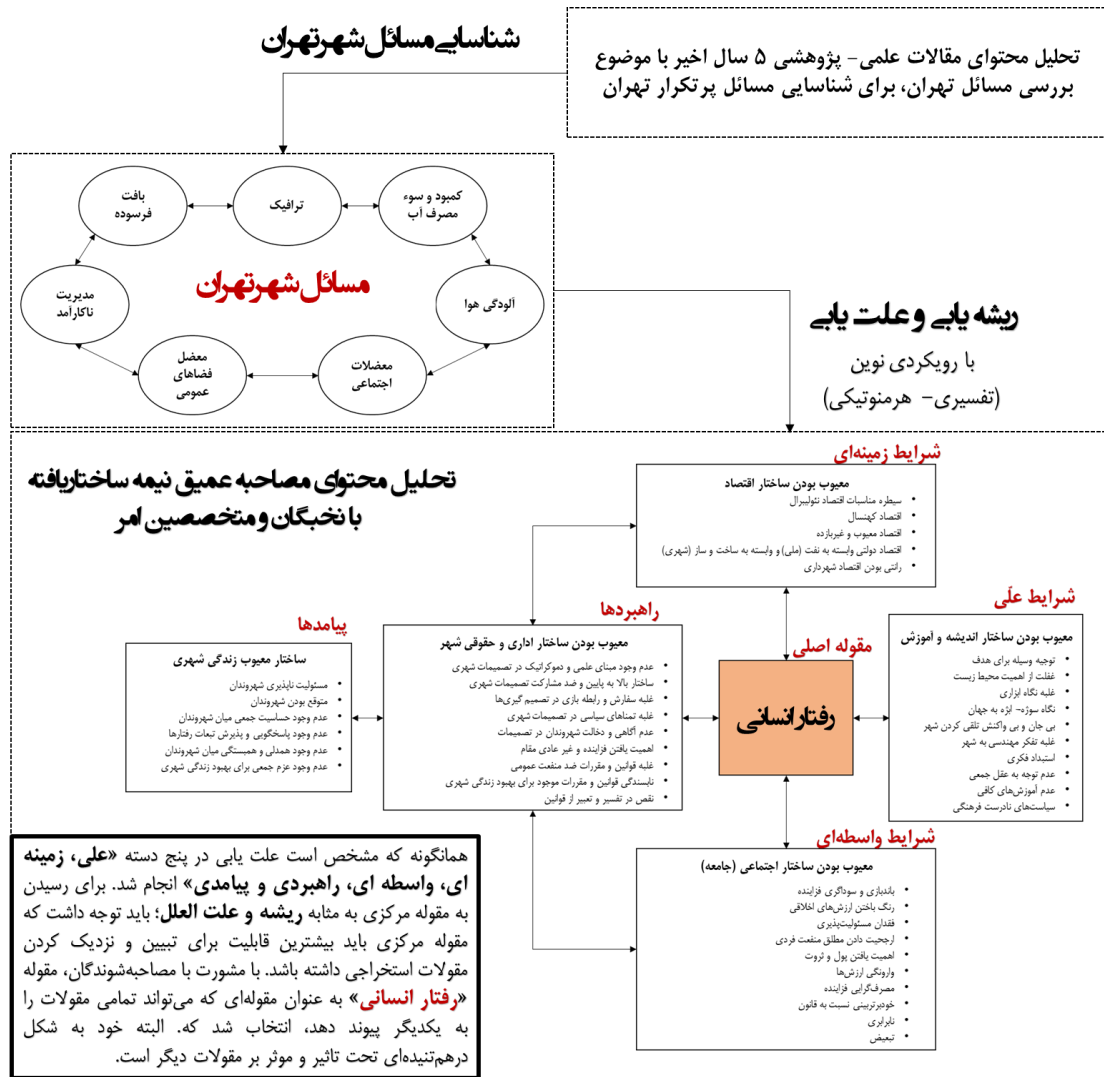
شناسایی مسائل شهر تهران

تحلیل محتوای مقالات علمی- پژوهشی ۵ سال اخیر با موضوع بررسی مسائل تهران، برای شناسایی مسائل پرتکرار تهران

مسائل شهر تهران

بافت فرسوده

ترافیک

کمبود و سوء مصرف اب

مدیریت ناکارآمد

آلودگی هوا

معضل فضاهای عمومی

معضلات اجتماعی

ریشه یابی و علت یابی

با رویکردی نوین (تفسیری- هرمنوتیکی)

تحلیل محتوای مصاحبه عمیق نیمه ساختاریافته با نخبگان و متخصصین امر

شرایط زمینه‌ای

معیوب بودن ساختار اقتصاد
- سیطره مناسبات اقتصاد نئولیبرال
- اقتصاد کهنسال
- اقتصاد معیوب و غیربازده
- اقتصاد دولتی وابسته به نفت (ملی) و وابسته به ساخت و ساز (شهری)
- رانتی بودن اقتصاد شهرداری

شرایط علّی

معیوب بودن ساختار اندیشه و آموزش
- توجیه وسیله برای هدف
- غفلت از اهمیت محیط زیست
- غلبه نگاه ابزاری
- نگاه سوژه- ابژه به جهان
- بی جان و بی واکنش تلقی کردن شهر
- غلبه تفکر مهندسی به شهر
- استبداد فکری
- عدم توجه به عقل جمعی
- عدم آموزش‌های کافی
- سیاست‌های نادرست فرهنگی

مقوله اصلی

رفتار انسانی

راهبردها

معیوب بودن ساختار اداری و حقوقی شهر
- عدم وجود مبنای علمی و دموکراتیک در تصمیمات شهری
- ساختار بالا به پایین و ضد مشارکت تصمیمات شهری
- غلبه سفارش و رابطه بازی در تصمیم گیری‌ها
- غلبه تمناهای سیاسی در تصمیمات شهری
- عدم آگاهی و دخالت شهروندان در تصمیمات
- اهمیت یافتن فزاینده و غیر عادی مقام
- غلبه قوانین و مقررات ضد منفعت عمومی
- نابسندگی قوانین و مقررات موجود برای بهبود زندگی شهری
- نقص در تفسیر و تعبیر از قوانین

پیامدها

ساختار معیوب زندگی شهری
- مسئولیت ناپذیری شهروندان
- متوقع بودن شهروندان
- عدم وجود حساسیت جمعی میان شهروندان
- عدم وجود پاسخگویی و پذیرش تبعات رفتارها
- عدم وجود همدلی و همبستگی میان شهروندان
- عدم وجود عزم جمعی برای بهبود زندگی شهری

شرایط واسطه‌ای

معیوب بودن ساختار اجتماعی (جامعه)
- باندبازی و سودگری فزاینده
- رنگ باختن ارزش‌های اخلاقی
- فقدان مسئولیت‌پذیری
- ارجحیت دادن مطلق منفعت فردی
- اهمیت یافتن پول و ثروت
- وارونگی ارزش‌ها
- مصرف‌گرایی فزاینده
- خودبرتربینی نسبت به قانون
- نابرابری
- تبعیض

همانگونه که مشخص است علت یابی در پنج دسته «علی، زمینه ای، واسطه ای، راهبردی و پیامدی» انجام شد. برای رسیدن به مقوله مرکزی به مثابه ریشه و علت العلل؛ باید توجه داشت که مقوله مرکزی باید بیشترین قابلیت برای تبیین و نزدیک کردن مقولات استخراجی داشته باشد. با مشورت با مصاحبه‌شوندگان، مقوله «رفتار انسانی» به عنوان مقوله‌ای که می‌تواند تمامی مقولات را به یکدیگر پیوند دهد، انتخاب شد که. البته خود به شکل درهم‌تنیده‌ای تحت تاثیر و موثر بر مقولات دیگر است.